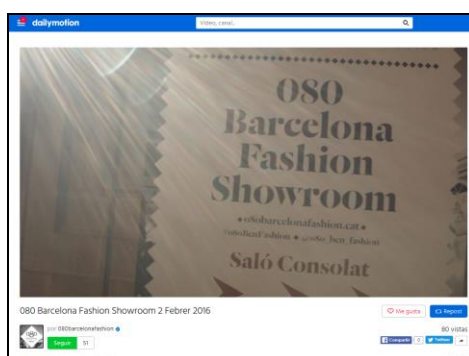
dailymotion

Vídeo, canal...

080
Barcelona
Fashion
Showroom

• 080barcelonafashion.cat •
#080BcnFashion • @080_bcn_fashion

Saló Consolat

080 Barcelona Fashion Showroom 2 Febrer 2016

Me gusta
Repost

por 080barcelonafashion

Seguir 51

80 vistas

Compartir
Twittear